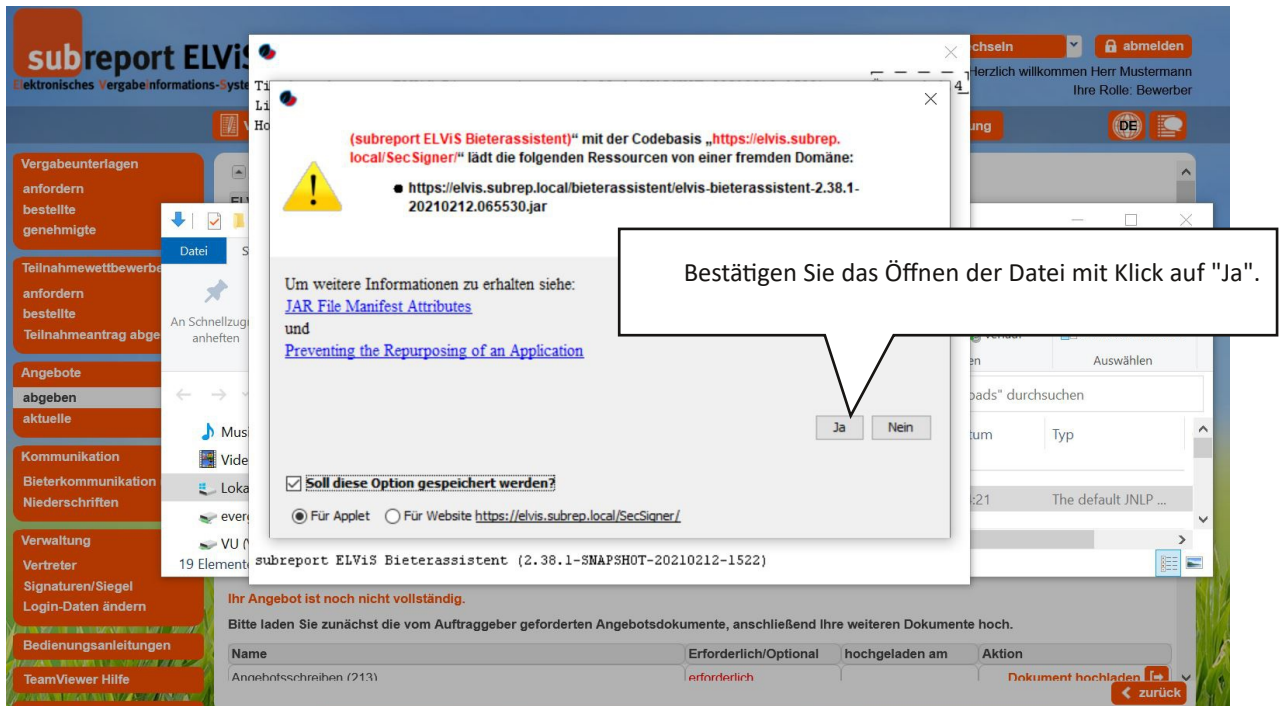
subreport ELViS
Elektronisches Vergabeinformations-System

chseln
abmelden
Herzlich willkommen Herr Mustermann
Ihre Rolle: Bewerber

DE

Vergabeunterlagen
anfordern
bestellte
genehmigte

Teilnahmewettbewerbe
anfordern
bestellte
Teilnahmeantrag abge

Angebote
abgeben
aktuelle

Kommunikation
Bieterkommunikation
Niederschriften

Verwaltung
Vertreter
Signaturen/Siegel
Login-Daten ändern

Bedienungsanleitungen

TeamViewer Hilfe

Datei
An Schnellzugr anheften
Musi
Vide
Loka
everg
VU (
19 Elemente

Auswählen
oads" durchsuchen
tum
Typ
:21
The default JNLP ...

(subreport ELViS Bieterassistent)“ mit der Codebasis „https://elvis.subrep.local/SecSigner/“ lädt die folgenden Ressourcen von einer fremden Domäne:

https://elvis.subrep.local/bieterassistent/elvis-bieterassistent-2.38.1-20210212.065530.jar

Um weitere Informationen zu erhalten siehe:
JAR File Manifest Attributes
und
Preventing the Repurposing of an Application

Ja
Nein

Soll diese Option gespeichert werden?
Für Applet
Für Website https://elvis.subrep.local/SecSigner/

subreport ELViS Bieterassistent (2.38.1-SNAPSHOT-20210212-1522)

Bestätigen Sie das Öffnen der Datei mit Klick auf "Ja".

Ihr Angebot ist noch nicht vollständig.
Bitte laden Sie zunächst die vom Auftraggeber geforderten Angebotsdokumente, anschließend Ihre weiteren Dokumente hoch.

| Name | Erforderlich/Optional | hochgeladen am | Aktion |
|---|---|---|---|
| Angebotsschreiben (213) | erforderlich | | Dokument hochladen |

zurück